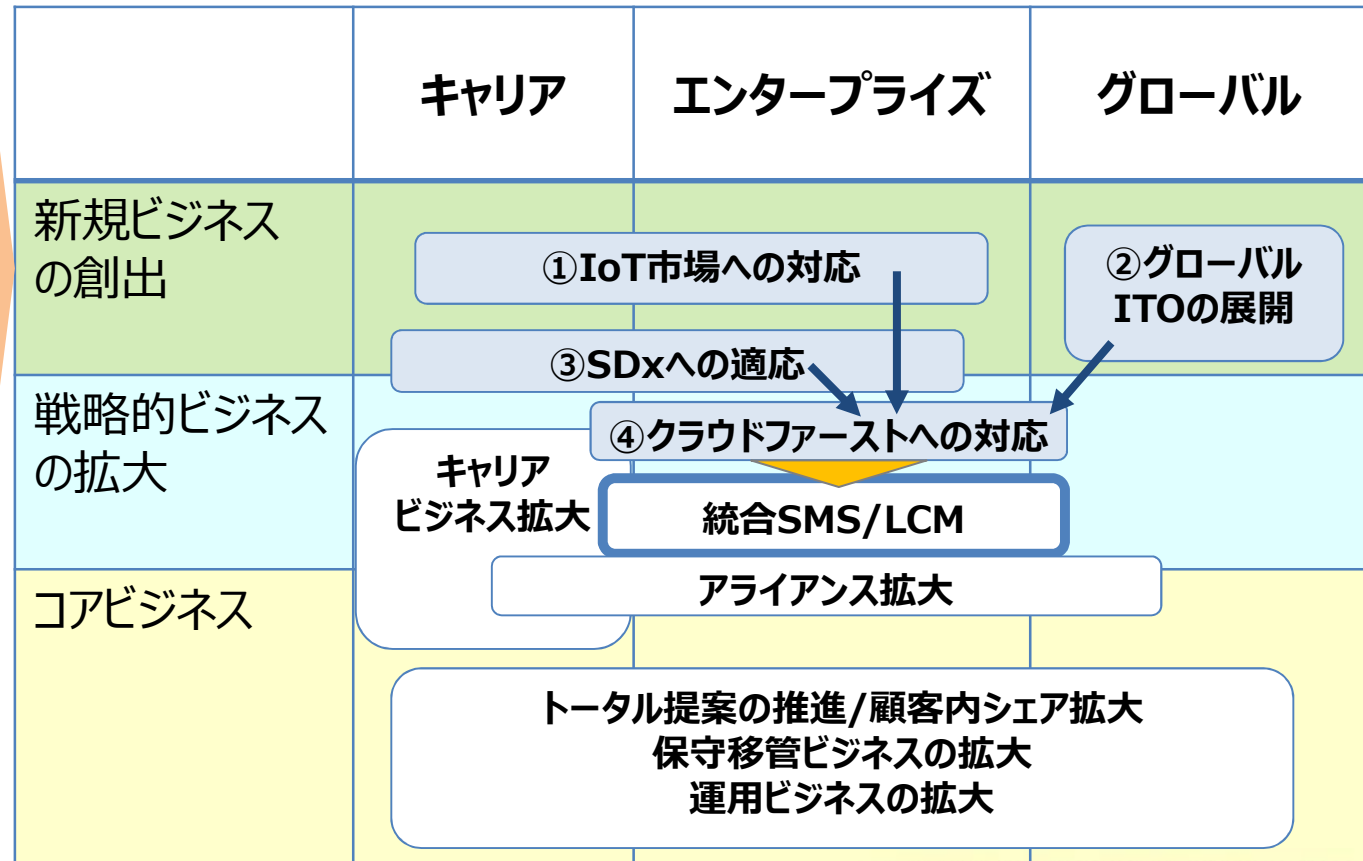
| | キャリア | エンタープライズ | グローバル |
|---|---|---|---|
| 新規ビジネスの創出 | | | |
| 戦略的ビジネスの拡大 | | | |
| コアビジネス | | | |

①IoT市場への対応

②グローバル ITOの展開

③SDxへの適応

④クラウドファーストへの対応

キャリア ビジネス拡大

統合SMS/LCM

アライアンス拡大

トータル提案の推進/顧客内シェア拡大
保守移管ビジネスの拡大
運用ビジネスの拡大